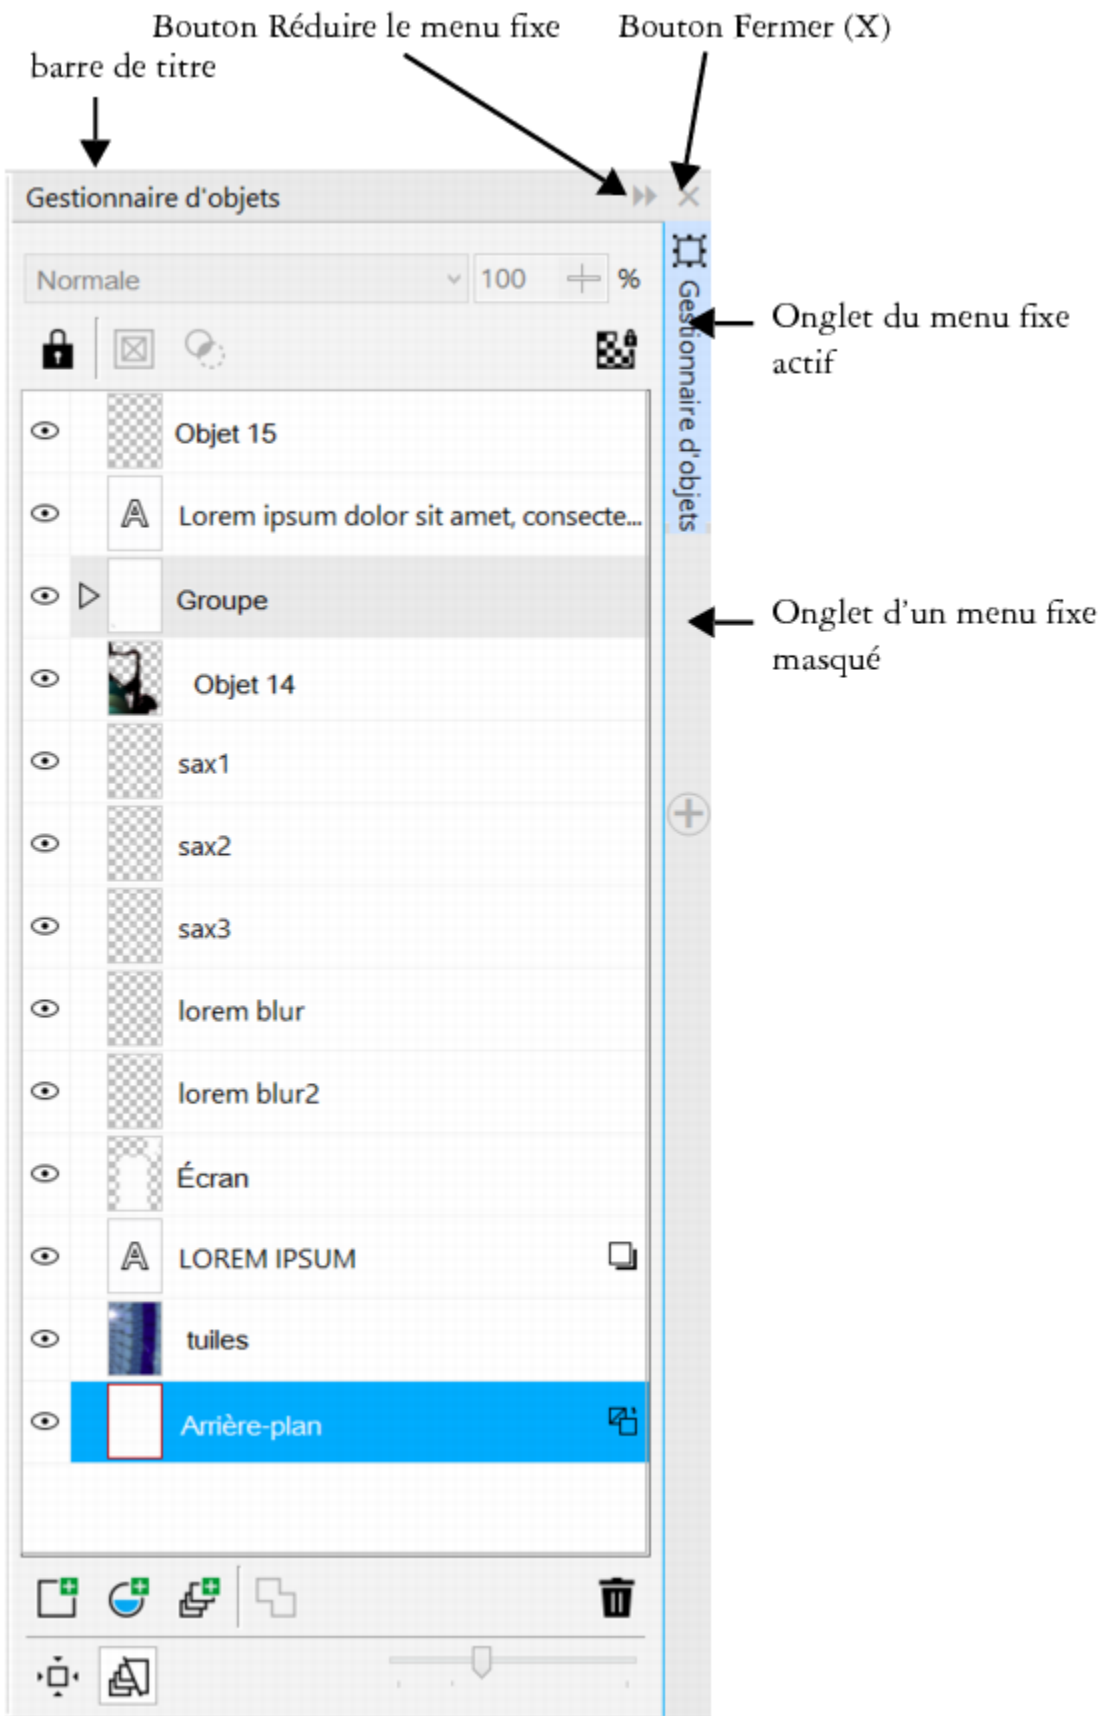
Bouton Réduire le menu fixe
Bouton Fermer (X)
barre de titre

Gestionnaire d'objets

Normale
100
%

Gestionnaire d'objets

Onglet du menu fixe actif

Objet 15
Lorem ipsum dolor sit amet, consecte...
Groupe

Onglet d'un menu fixe masqué

Objet 14
sax1
sax2
sax3
lorem blur
lorem blur2
Écran
LOREM IPSUM
tuiles
Arrière-plan